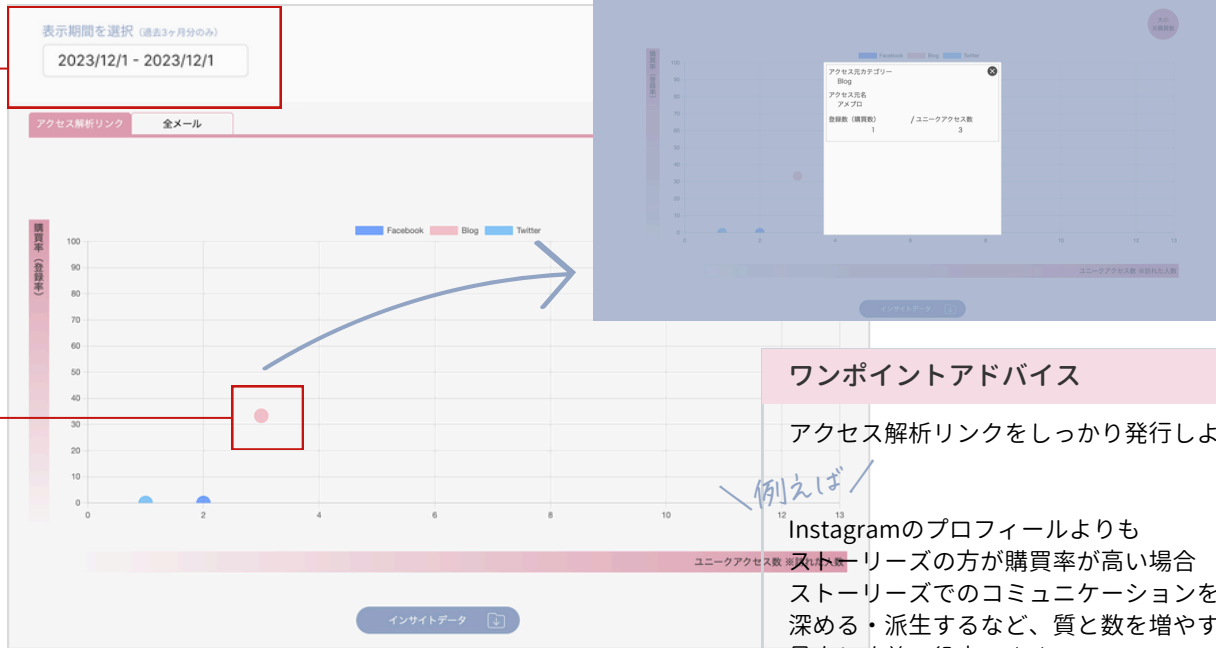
表示期間を選択（過去3ヶ月分のみ）
2023/12/1 - 2023/12/1

アクセス解析リンク
全メール

購買率（登録率）

Facebook Blog Twitter

100
90
80
70
60
50
40
30
20
10
0

0 2 4 6 8 10 12 13

ユニークアクセス数 ※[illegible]

インサイトデータ

表示
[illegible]

購買率（登録率）

Facebook Blog Twitter

アクセス元カテゴリー
Blog
アクセス元名
アメブロ
登録数（購買数） / ユニークアクセス数
1 3

100
90
80
70
60
50
40
30
20
10
0

0 2 4 6 8 10 12 13

ユニークアクセス数 ※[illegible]

インサイトデータ

ワンポイントアドバイス

アクセス解析リンクをしっかり発行しよ

＼例えば／

Instagramのプロフィールよりも
ストーリーズの方が購買率が高い場合
ストーリーズでのコミュニケーションを
深める・派生するなど、質と数を増やす
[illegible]